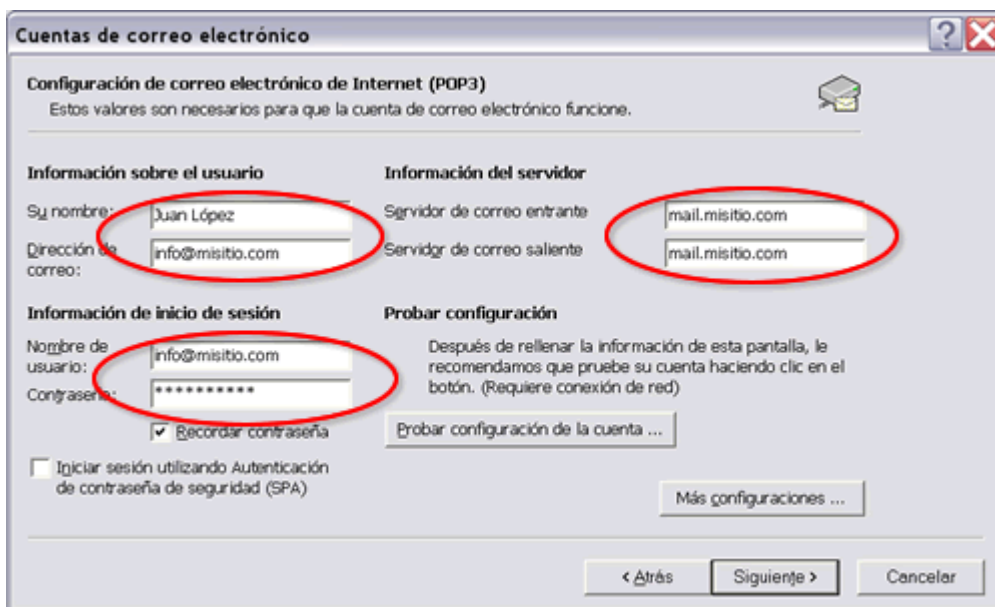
Cuentas de correo electrónico

Configuración de correo electrónico de Internet (POP3)
Estos valores son necesarios para que la cuenta de correo electrónico funcione.

Información sobre el usuario

Su nombre: Juan López

Dirección de correo: info@misitio.com

Información del servidor

Servidor de correo entrante mail.misitio.com

Servidor de correo saliente mail.misitio.com

Información de inicio de sesión

Nombre de usuario: info@misitio.com

Contraseña: **********

Recordar contraseña

Iniciar sesión utilizando Autenticación de contraseña de seguridad (SPA)

Probar configuración

Después de rellenar la información de esta pantalla, le recomendamos que pruebe su cuenta haciendo clic en el botón. (Requiere conexión de red)

Probar configuración de la cuenta ...

Más configuraciones ...

< Atrás Siguiente > Cancelar